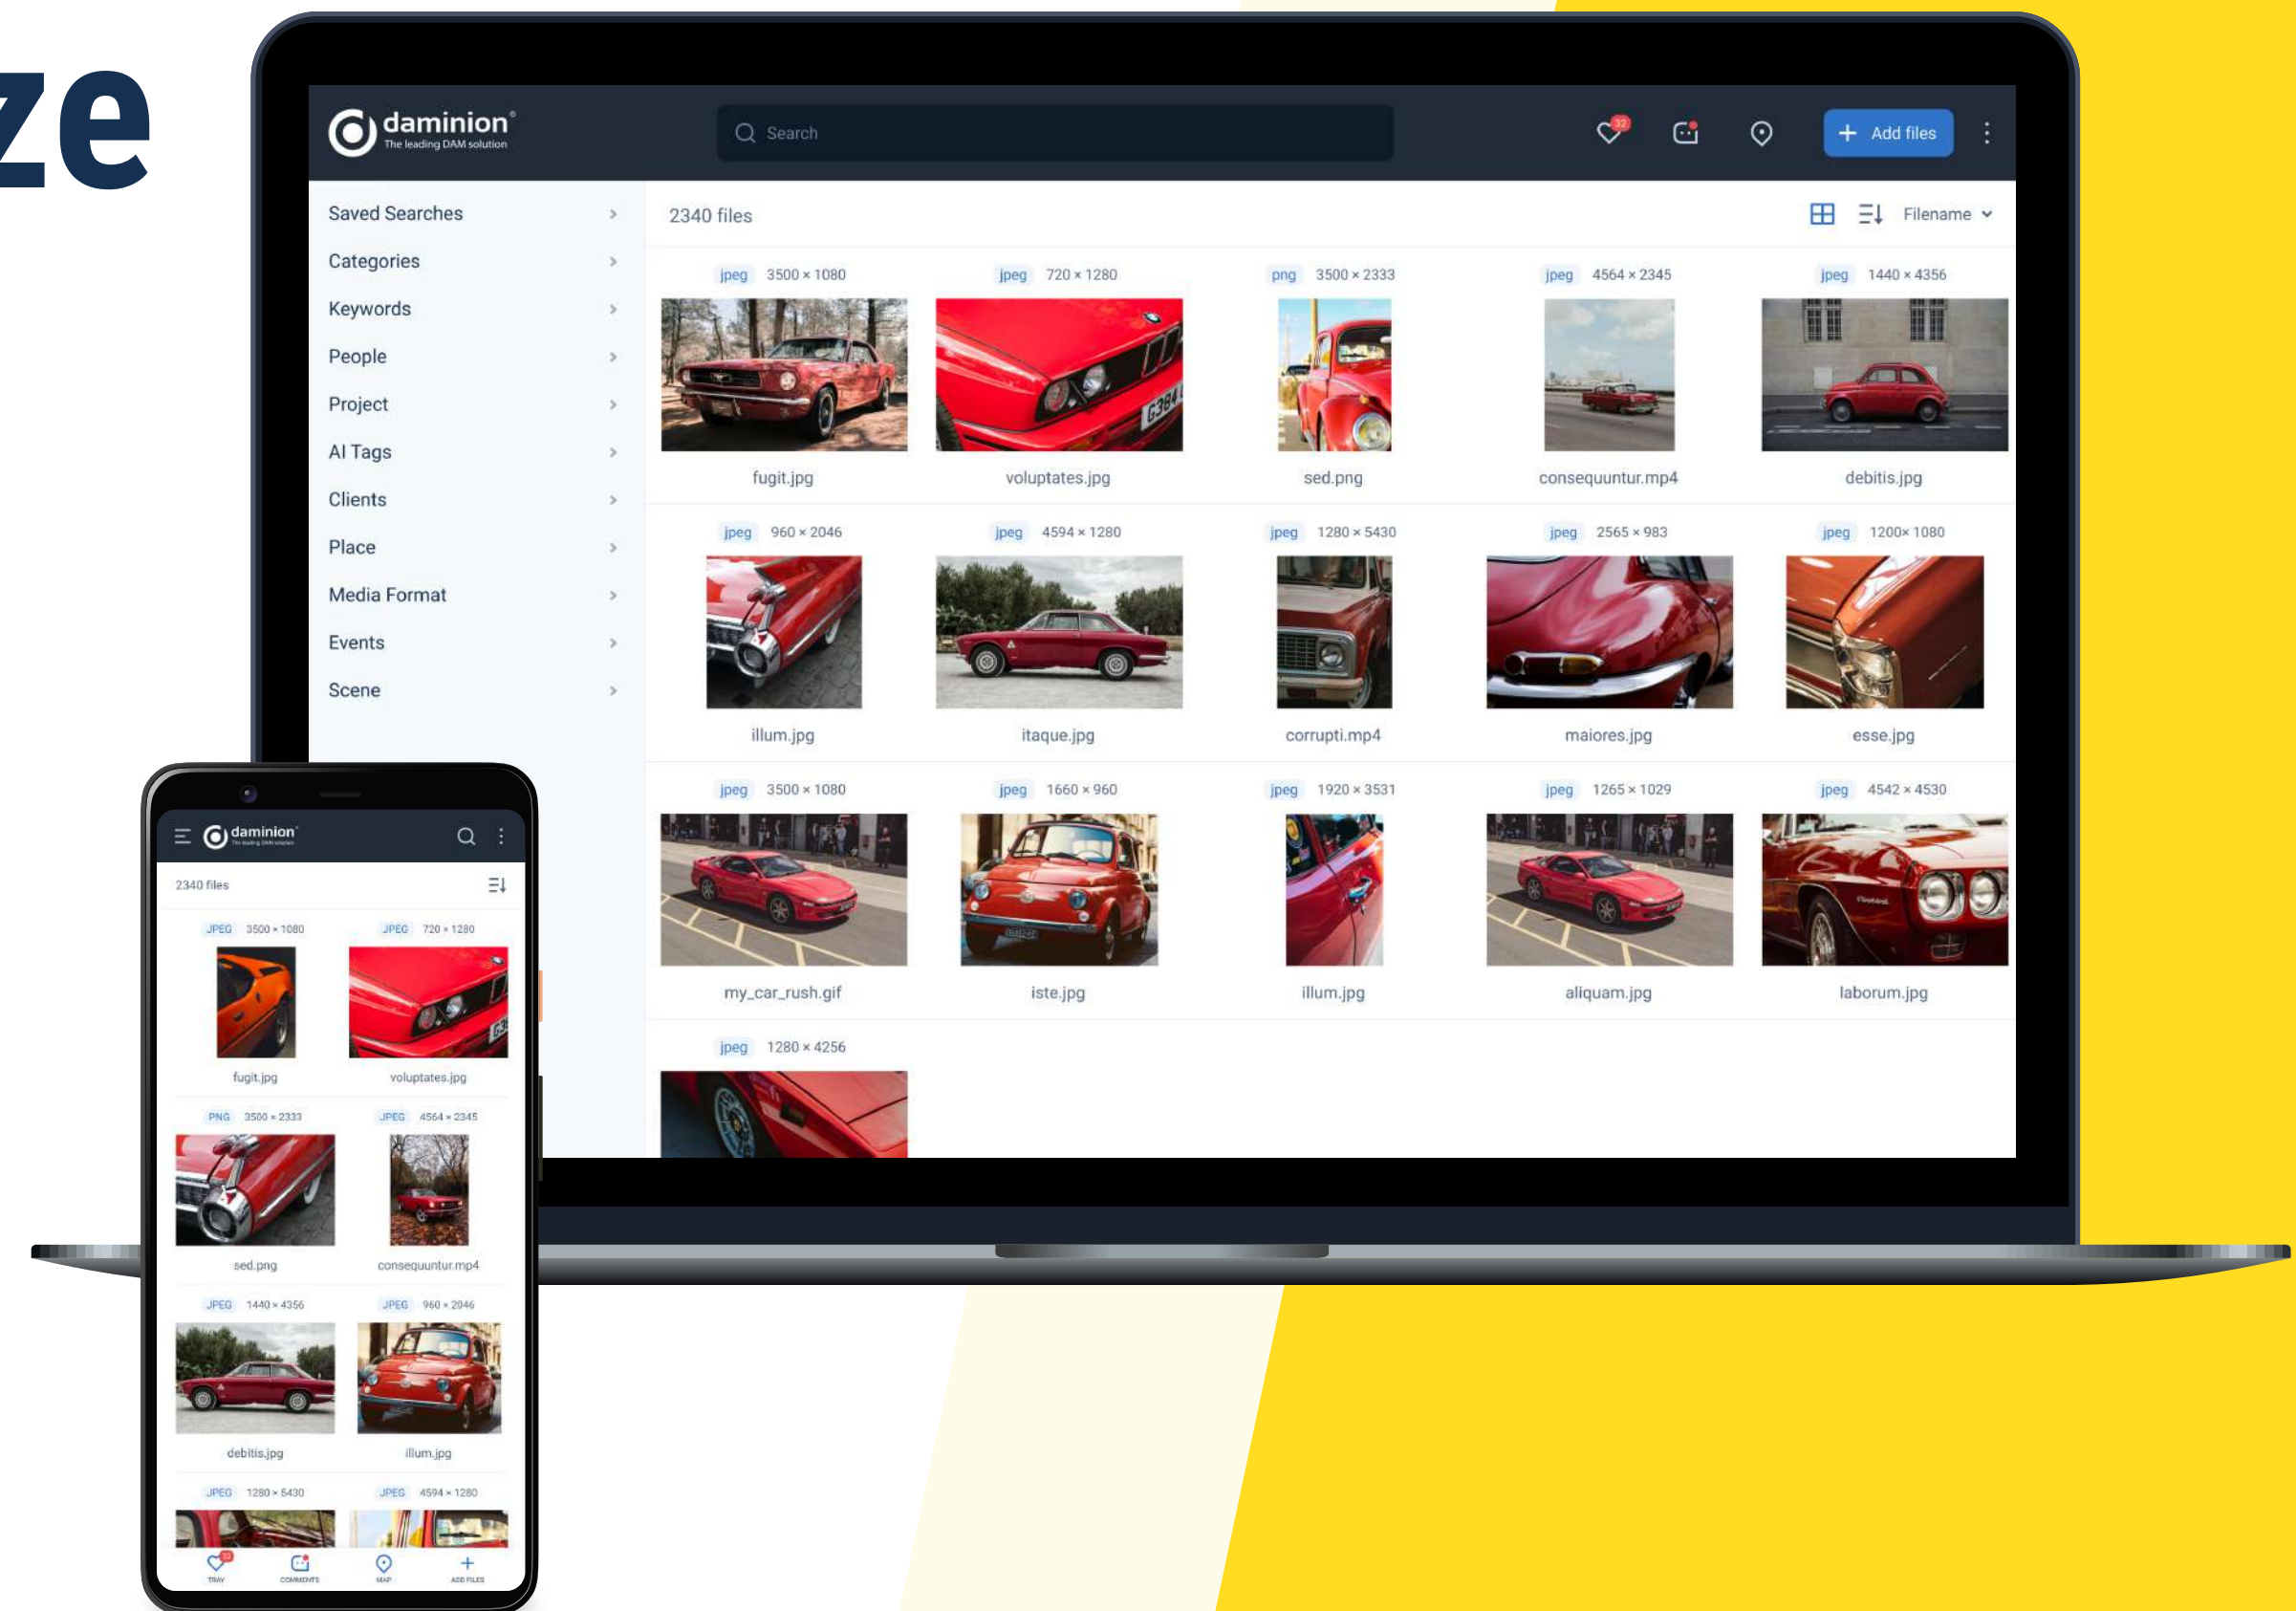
ze

daminion
The leading DAM solution

Search

32

Add files

Saved Searches
Categories
Keywords
People
Project
AI Tags
Clients
Place
Media Format
Events
Scene

2340 files

Filename

jpeg 3500 × 1080
fugit.jpg

jpeg 720 × 1280
voluptates.jpg

png 3500 × 2333
sed.png

jpeg 4564 × 2345
consequuntur.mp4

jpeg 1440 × 4356
debitis.jpg

jpeg 960 × 2046
illum.jpg

jpeg 4594 × 1280
itaque.jpg

jpeg 1280 × 5430
corrupti.mp4

jpeg 2565 × 983
maiores.jpg

jpeg 1200× 1080
esse.jpg

jpeg 3500 × 1080
my_car_rush.gif

jpeg 1660 × 960
iste.jpg

jpeg 1920 × 3531
illum.jpg

jpeg 1265 × 1029
aliquam.jpg

jpeg 4542 × 4530
laborum.jpg

jpeg 1280 × 4256

daminion
The leading DAM solution

2340 files

JPEG 3500 × 1080
fugit.jpg

JPEG 720 × 1280
voluptates.jpg

PNG 3500 × 2333
sed.png

JPEG 4564 × 2345
consequuntur.mp4

JPEG 1440 × 4356
debitis.jpg

JPEG 960 × 2046
illum.jpg

JPEG 1280 × 5430

JPEG 4594 × 1280

TRAY
COMMENTS
MAP
ADD FILES